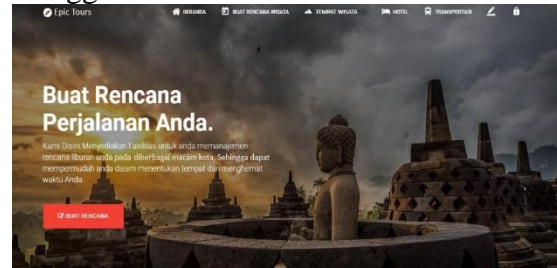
Epic Tours

BERANDA BUAT RENCANA WISATA TEMPAT WISATA HOTEL TRANSPORTASI

Buat Rencana Perjalanan Anda.

Kami Disini Menyediakan Fasilitas untuk anda memanajemen rencana liburan anda pada diberbagai macam kota. Sehingga dapat mempermudah anda dalam menentukan tempat dan menghemat waktu Anda.

BUAT RENCANA